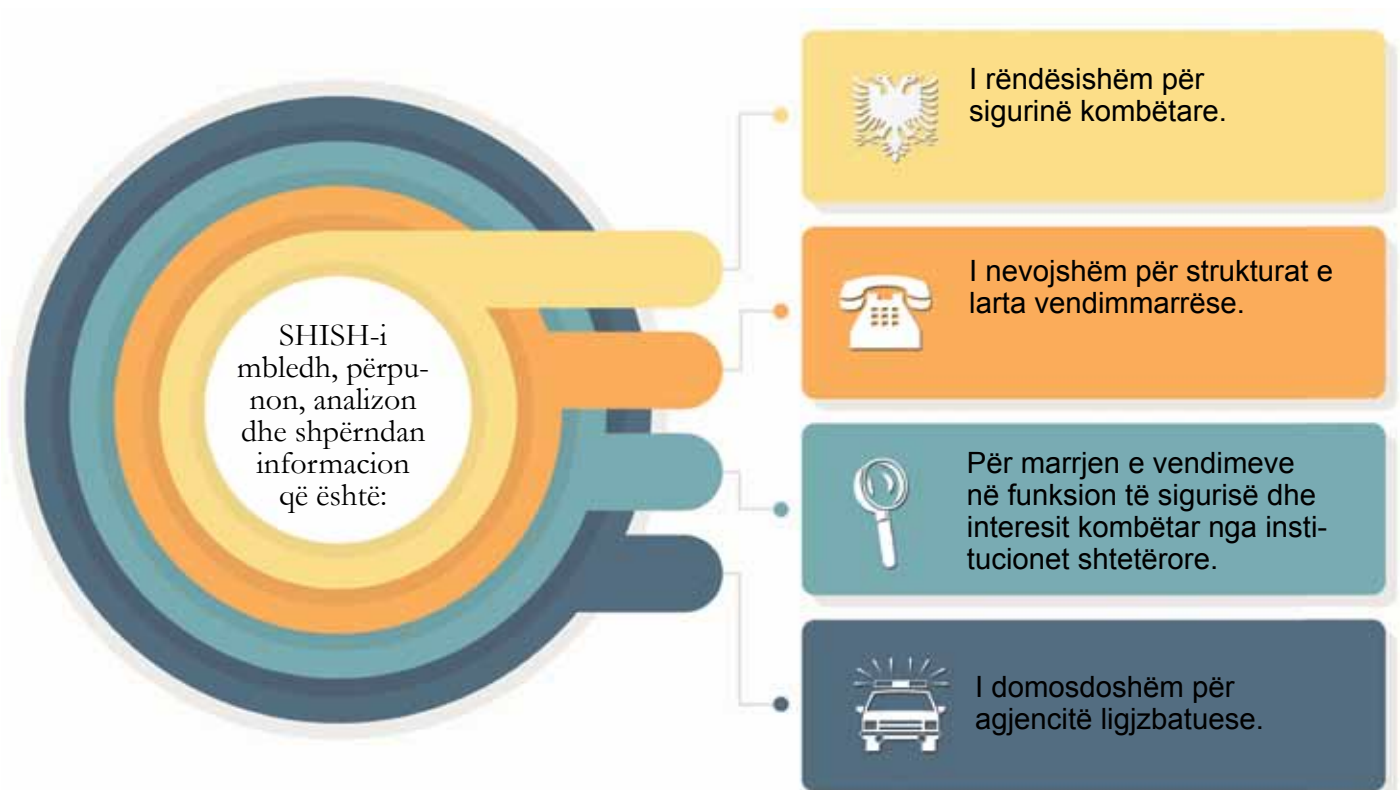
SHISH-i mbledh, përpunon, analizon dhe shpërndan informacion që është:

I rëndësishëm për sigurinë kombëtare.

I nevojshëm për strukturat e larta vendimmarrëse.

Për marrjen e vendimeve në funksion të sigurisë dhe interesit kombëtar nga institucionet shtetërore.

I domosdoshëm për agjencitë ligjzbatuese.